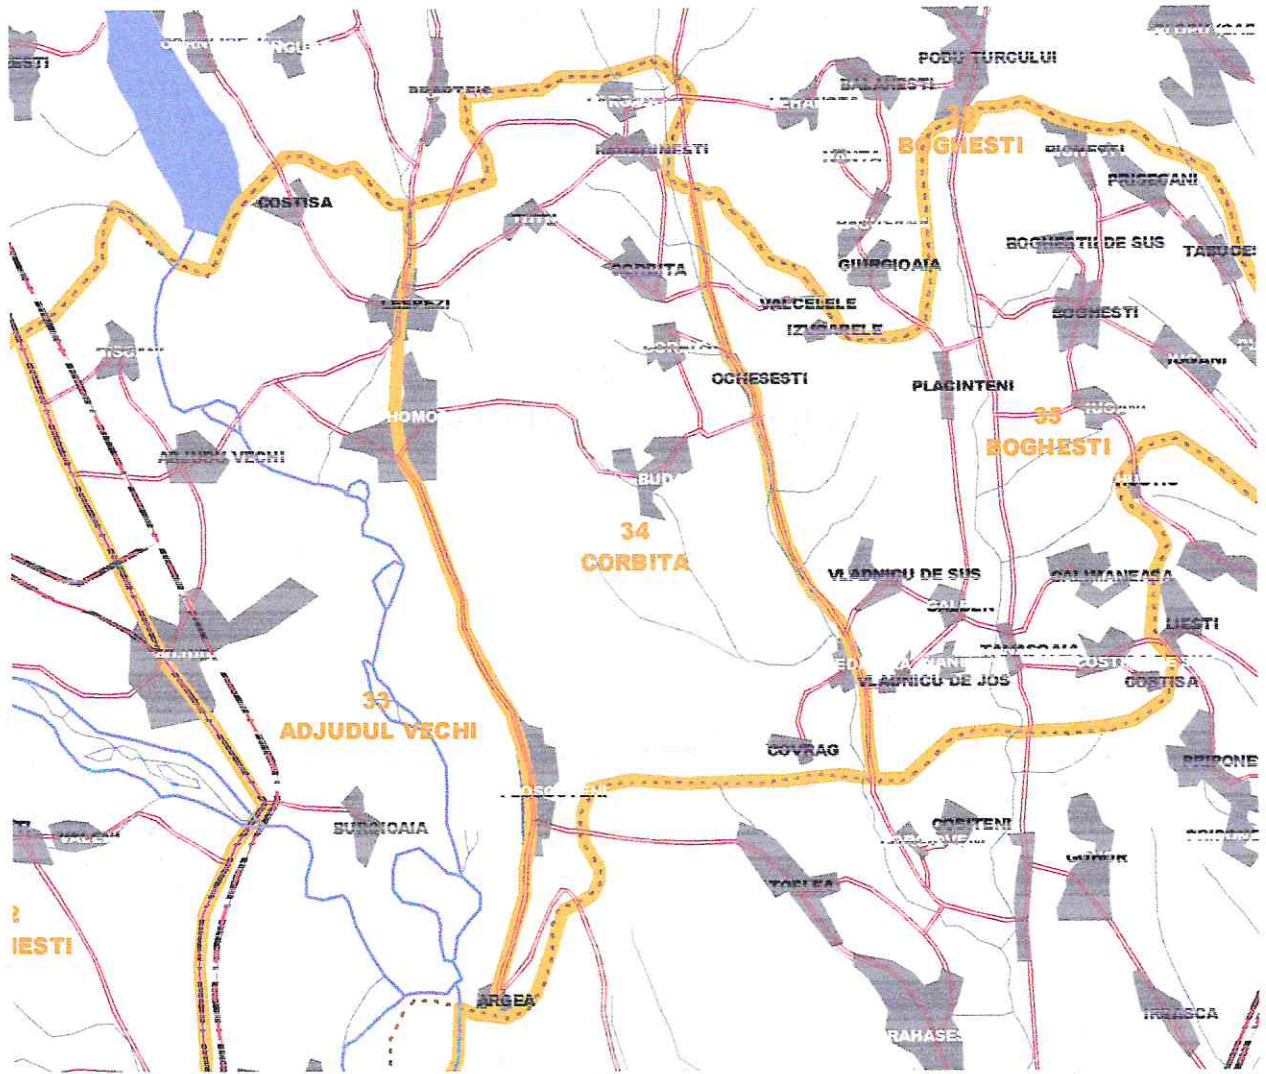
ESTI
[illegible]
BRADEAN
PODU TURCULUI
BALANESTI
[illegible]
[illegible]
RAMBOINESTI
35
BOGHESTI
BICHESTI
PRISECANI
COSTISA
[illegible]
TUTU
CORBITA
GIURGIOAIA
BOGHESTII DE SUS
TARUCEI
LESPEZI
VALCELELE
IZVOARELE
BOGHESTI
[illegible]
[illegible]
OCHESESTI
PLACINTENI
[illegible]
HOMOCEA
35
BOGHESTI
ADJUDU VECHI
BUDA
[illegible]
34
CORBITA
VLADNICU DE SUS
CALIMANEASA
CALIENI
LIESTI
TAMASOAIA
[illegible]
EDERA
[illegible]
COSTISA
VLADNICU DE JOS
COSTISA
33
ADJUDUL VECHI
COVRAG
BRIPONE
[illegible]
BURCIOAIA
VALEA
OBITENI
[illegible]
GUNUR
TOFLEA
2
IESTI
ARGEA
TRAHASESTI
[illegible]